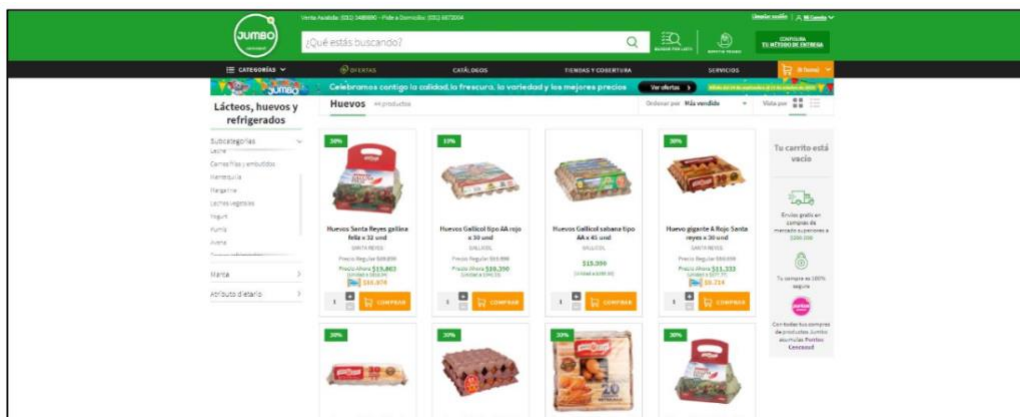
Venta Asistida: (031) 3488990 - Pide a Domicilio: (031) 6673004

Iniciar sesión | Mi Cuenta

JUMBO

¿Qué estás buscando?

BUSCAR POR LISTA

CONFIGURA TU MÉTODO DE ENTREGA

CATEGORÍAS

OFERTAS

CATÁLOGOS

TIENDAS Y COBERTURA

SERVICIOS

Celebramos contigo la calidad, la frescura, la variedad y los mejores precios

Ver ofertas

Lácteos, huevos y refrigerados

Subcategorías

Leche

Carnes frías y embutidos

Mantequilla

Margarina

Leches vegetales

Yogurt

Kumis

Avena

Marca

Atributo dietario

Huevos 44 productos

Ordenar por Más vendido

Vista por

30%

Huevos Santa Reyes gallina feliz x 32 und

SANTA REYES

Precio Regular $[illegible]

Precio ahora $15,863

$16,678

COMPRAR

10%

Huevos Gallicol tipo AA rojo x 30 und

GALLICOL

Precio Regular $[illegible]

Precio ahora $16,350

COMPRAR

Huevos Gallicol sabana tipo AA x 45 und

GALLICOL

$15,990

COMPRAR

30%

Huevo gigante A Rojo Santa reyes x 30 und

SANTA REYES

Precio Regular $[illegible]

Precio ahora $11,333

$9,714

COMPRAR

Tu carrito está vacío

Envíos gratis en compras de mercado superiores a $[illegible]

Tu compra es 100% segura

Con todas tus compras de productos Jumbo acumulas Puntos Cencosud

30%

30%

30%

30%